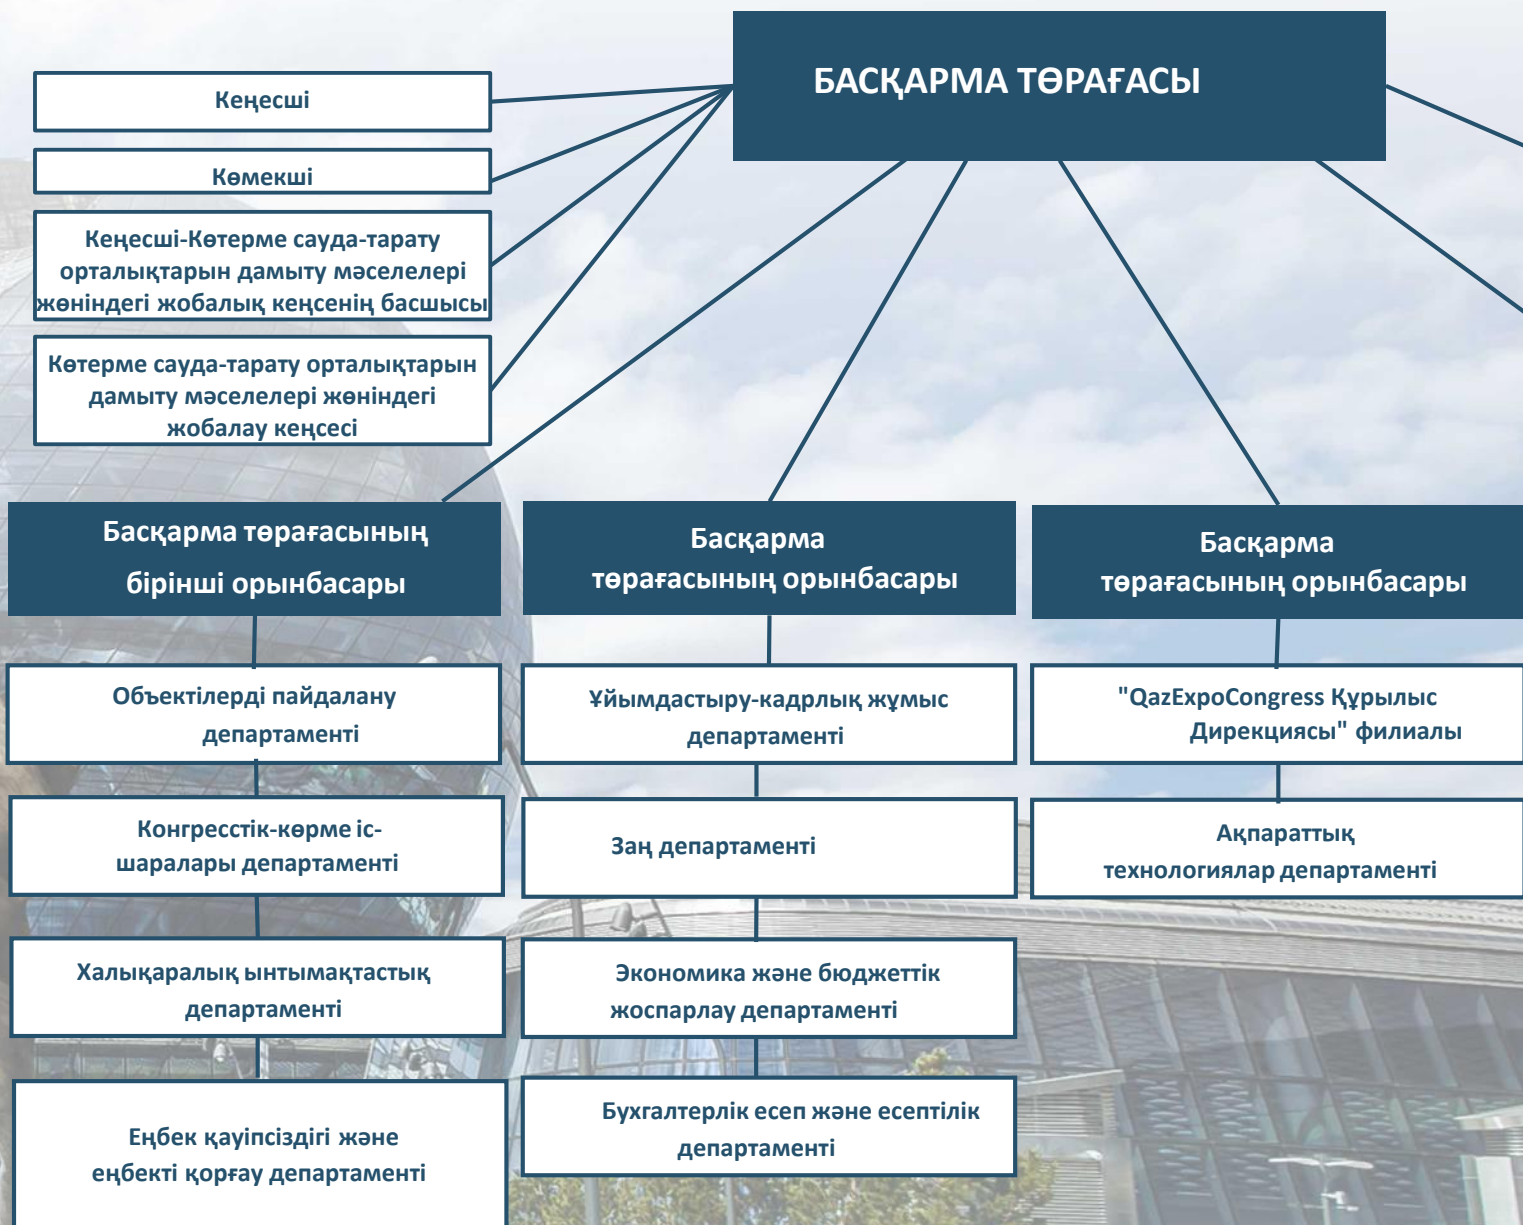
БАСҚАРМА ТӨРАҒАСЫ

Кеңесші

Көмекші

Кеңесші-Көтерме сауда-тарату орталықтарын дамыту мәселелері жөніндегі жобалық кеңсенің басшысы

Көтерме сауда-тарату орталықтарын дамыту мәселелері жөніндегі жобалау кеңсесі

Басқарма төрағасының бірінші орынбасары

Объектілерді пайдалану департаменті

Конгресстік-көрме іс-шаралары департаменті

Халықаралық ынтымақтастық департаменті

Еңбек қауіпсіздігі және еңбекті қорғау департаменті

Басқарма төрағасының орынбасары

Ұйымдастыру-кадрлық жұмыс департаменті

Заң департаменті

Экономика және бюджеттік жоспарлау департаменті

Бухгалтерлік есеп және есептілік департаменті

Басқарма төрағасының орынбасары

"QazExpoCongress Құрылыс Дирекциясы" филиалы

Ақпараттық технологиялар департаменті